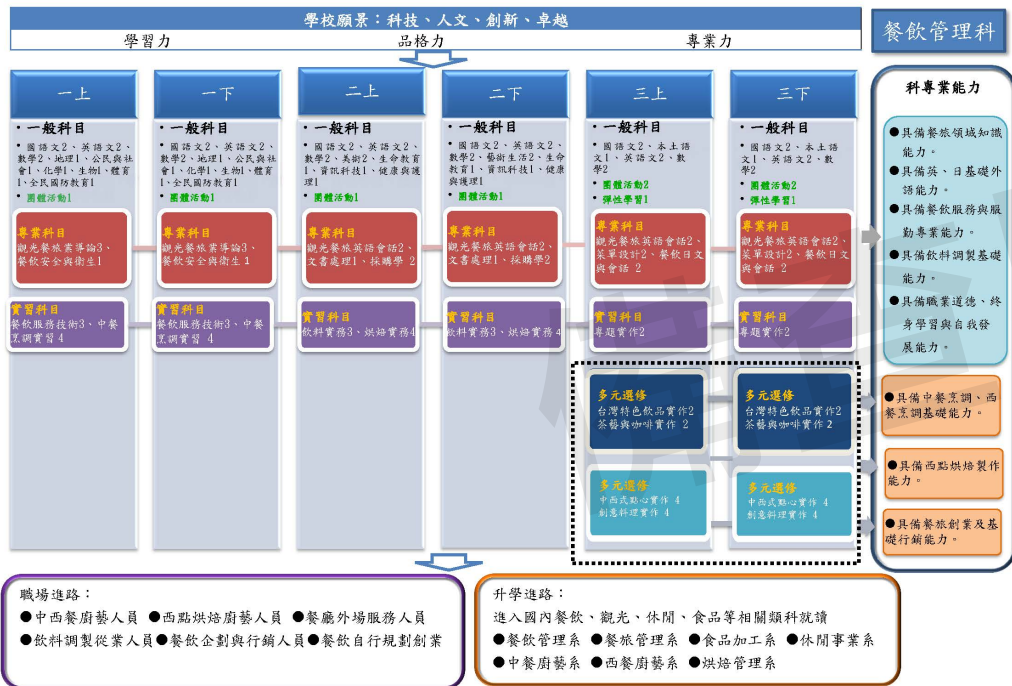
學校願景：科技、人文、創新、卓越

學習力　品格力　專業力

餐飲管理科

一上

• 一般科目

國語文2、英語文2、數學2、地理1、公民與社會1、化學1、生物1、體育1、全民國防教育1

團體活動1

專業科目
觀光餐旅業導論3、餐飲安全與衛生1

實習科目
餐飲服務技術3、中餐烹調實習 4

一下

• 一般科目

國語文2、英語文2、數學2、地理1、公民與社會1、化學1、生物1、體育1、全民國防教育1

團體活動1

專業科目
觀光餐旅業導論3、餐飲安全與衛生 1

實習科目
餐飲服務技術3、中餐烹調實習 4

二上

• 一般科目

國語文2、英語文2、數學2、美術2、生命教育1、資訊科技1、健康與護理1

團體活動1

專業科目
觀光餐旅英語會話2、文書處理1、採購學 2

實習科目
飲料實務3、烘焙實務4

二下

• 一般科目

國語文2、英語文2、數學2、藝術生活2、生命教育1、資訊科技1、健康與護理1

團體活動1

專業科目
觀光餐旅英語會話2、文書處理1、採購學2

實習科目
飲料實務3、烘焙實務 4

三上

• 一般科目

國語文2、本土語文1、英語文2、數學2

團體活動2
彈性學習1

專業科目
觀光餐旅英語會話2、菜單設計2、餐飲日文與會話 2

實習科目
專題實作2

多元選修
台灣特色飲品實作2
茶藝與咖啡實作 2

多元選修
中西式點心實作 4
創意料理實作 4

三下

• 一般科目

國語文2、本土語文1、英語文2、數學2

團體活動2
彈性學習1

專業科目
觀光餐旅英語會話2、菜單設計2、餐飲日文與會話 2

實習科目
專題實作2

多元選修
台灣特色飲品實作2
茶藝與咖啡實作 2

多元選修
中西式點心實作 4
創意料理實作 4

科專業能力

●具備餐旅領域知識能力。
●具備英、日基礎外語能力。
●具備餐飲服務與服勤專業能力。
●具備飲料調製基礎能力。
●具備職業道德、終身學習與自我發展能力。

●具備中餐烹調、西餐烹調基礎能力。

●具備西點烘焙製作能力。

●具備餐旅創業及基礎行銷能力。

職場進路：
●中西餐廚藝人員 ●西點烘焙廚藝人員 ●餐廳外場服務人員
●飲料調製從業人員●餐飲企劃與行銷人員●餐飲自行規劃創業

升學進路：
進入國內餐飲、觀光、休閒、食品等相關類科就讀
●餐飲管理系 ●餐旅管理系 ●食品加工系 ●休閒事業系
●中餐廚藝系 ●西餐廚藝系 ●烘焙管理系